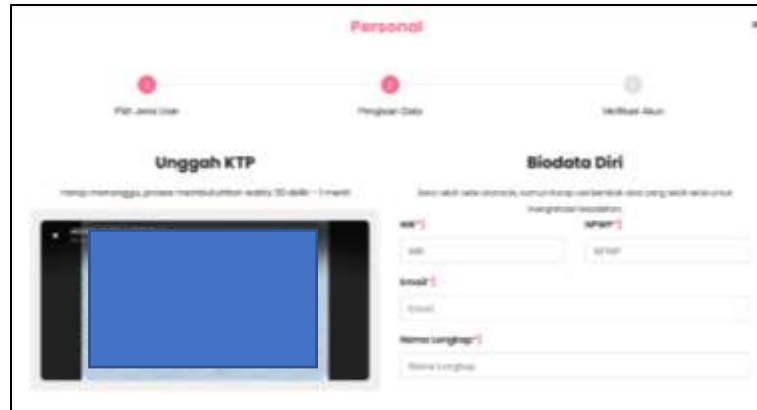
Personal

×

Pilih Jenis User

Pengisian Data

Verifikasi Akun

Unggah KTP

Harap menunggu, proses membutuhkan waktu 30 detik - 1 menit

Biodata Diri

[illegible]

NIK*

NIK

NPWP*

NPWP

Email*

Email

Nama Lengkap*

Nama Lengkap